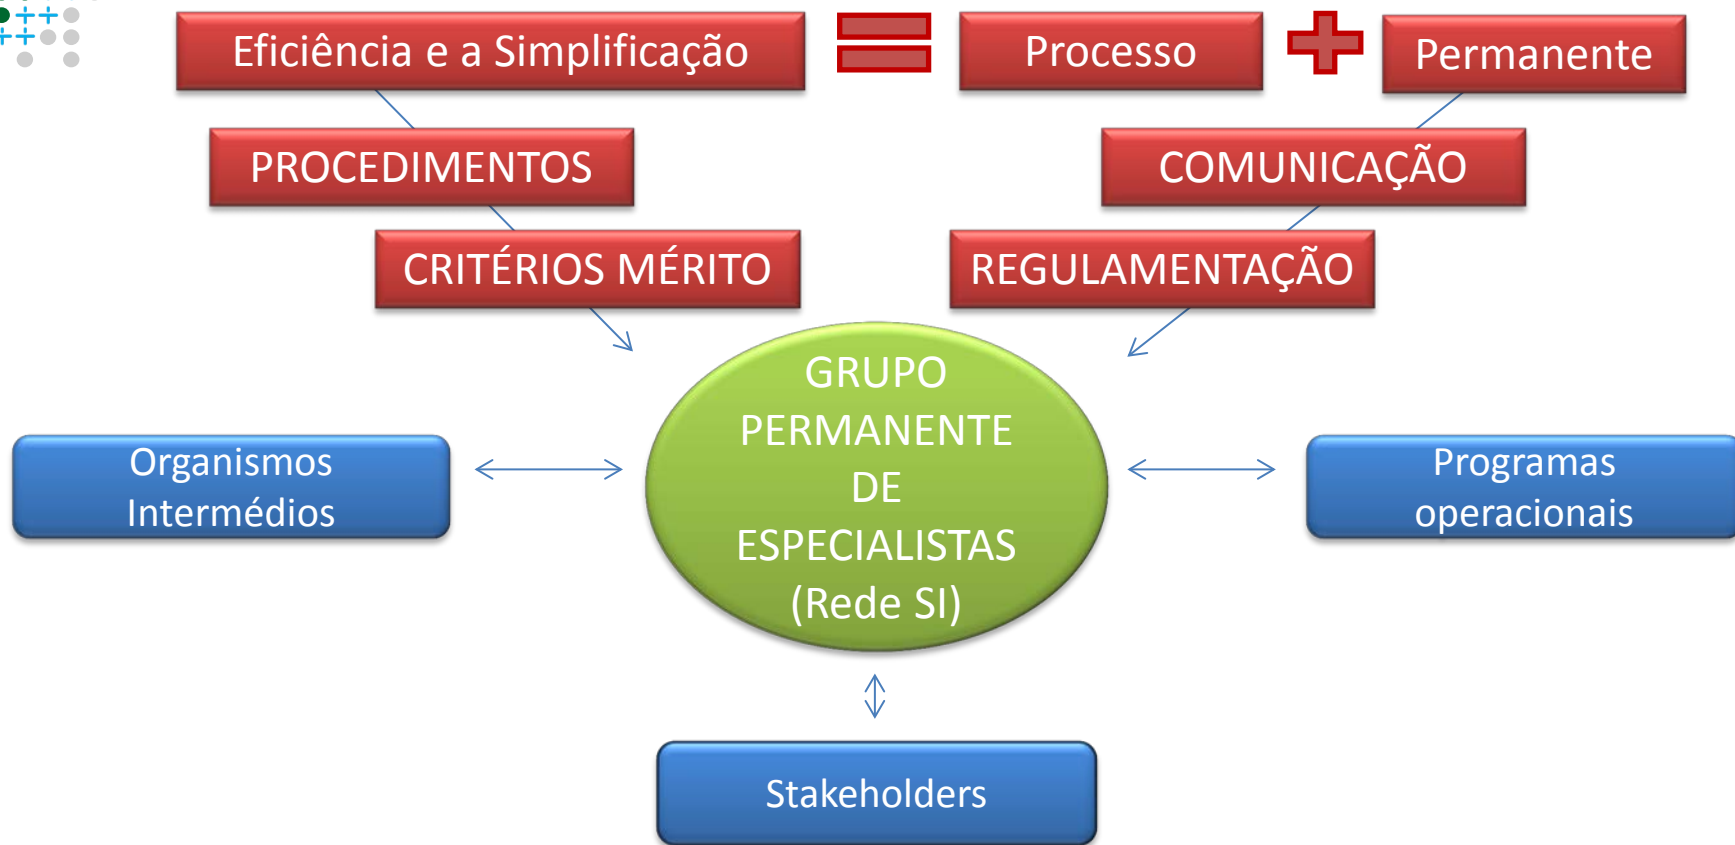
Eficiência e a Simplificação

Processo

Permanente

PROCEDIMENTOS

COMUNICAÇÃO

CRITÉRIOS MÉRITO

REGULAMENTAÇÃO

Organismos Intermédios

GRUPO PERMANENTE DE ESPECIALISTAS (Rede SI)

Programas operacionais

Stakeholders